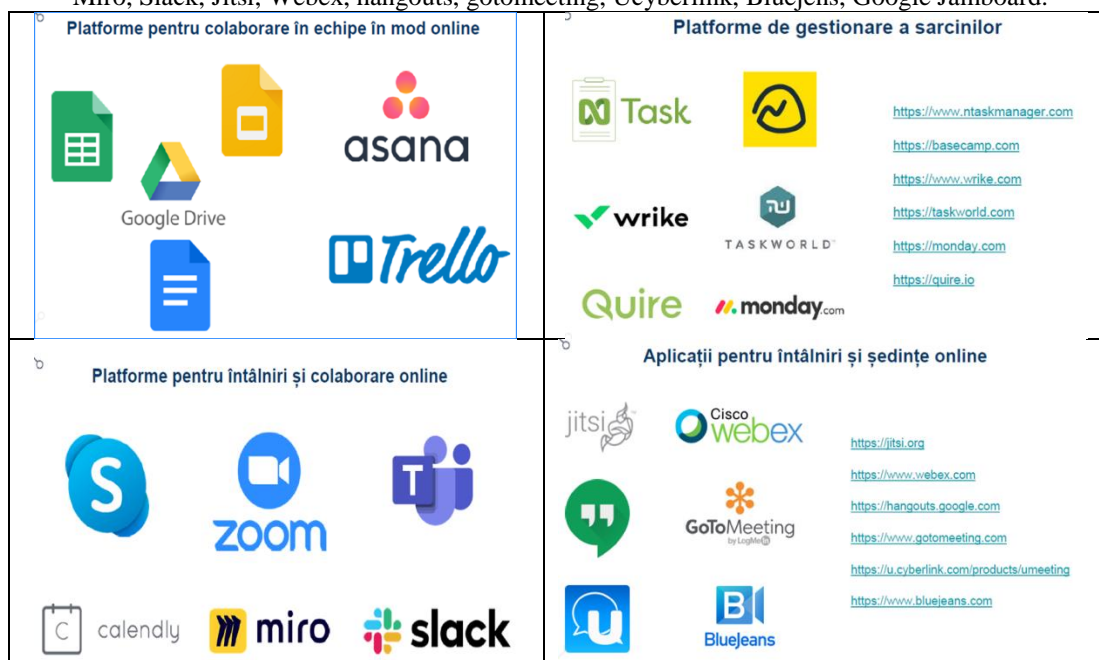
Miro, Slack, Jitsi, Webex, hangouts, gotomeeting, Ucyberlink, BlueJeans, Google Jamboard.

| Platforme pentru colaborare în echipe în mod online<br>Google Drive<br>asana<br>Trello | Platforme de gestionare a sarcinilor<br>Task<br>wrike<br>TASKWORLD<br>Quire<br>monday.com<br>https://www.ntaskmanager.com<br>https://basecamp.com<br>https://www.wrike.com<br>https://taskworld.com<br>https://monday.com<br>https://quire.io |
|---|---|
| Platforme pentru întâlniri și colaborare online<br>zoom<br>calendly<br>miro<br>slack | Aplicații pentru întâlniri și ședințe online<br>jitsi<br>Cisco webex<br>GoToMeeting by LogMeIn<br>BlueJeans<br>https://jitsi.org<br>https://www.webex.com<br>https://hangouts.google.com<br>https://www.gotomeeting.com<br>https://u.cyberlink.com/products/umeeting<br>https://www.bluejeans.com |